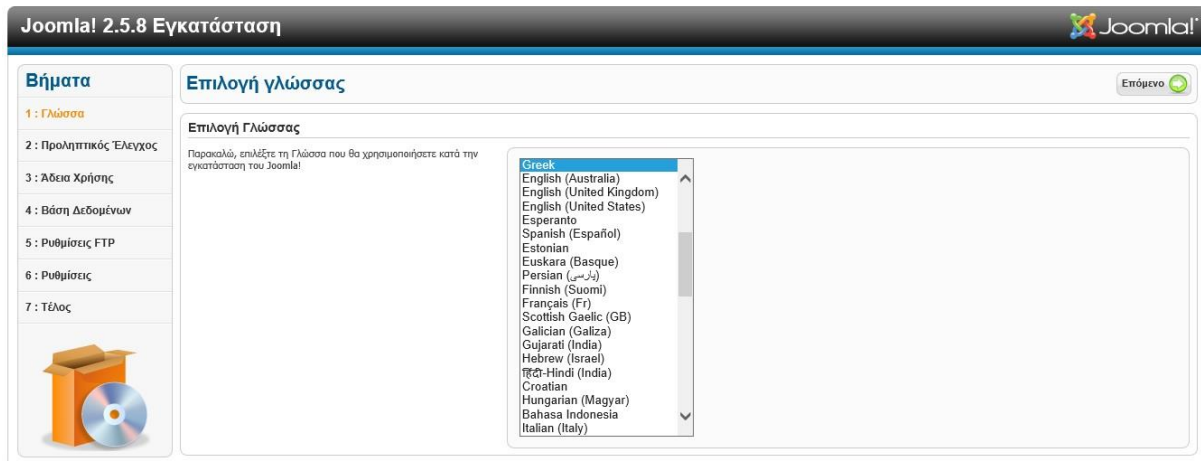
Joomla! 2.5.8 Εγκατάσταση

Joomla!

Βήματα

1 : Γλώσσα

2 : Προληπτικός Έλεγχος

3 : Άδεια Χρήσης

4 : Βάση Δεδομένων

5 : Ρυθμίσεις FTP

6 : Ρυθμίσεις

7 : Τέλος

Επιλογή γλώσσας

Επόμενο

Επιλογή Γλώσσας

Παρακαλώ, επιλέξτε τη Γλώσσα που θα χρησιμοποιήσετε κατά την εγκατάσταση του Joomla!

Greek
English (Australia)
English (United Kingdom)
English (United States)
Esperanto
Spanish (Español)
Estonian
Euskara (Basque)
Persian (پارسی)
Finnish (Suomi)
Français (Fr)
Scottish Gaelic (GB)
Galician (Galiza)
Gujarati (India)
Hebrew (Israel)
हिंदी-Hindi (India)
Croatian
Hungarian (Magyar)
Bahasa Indonesia
Italian (Italy)